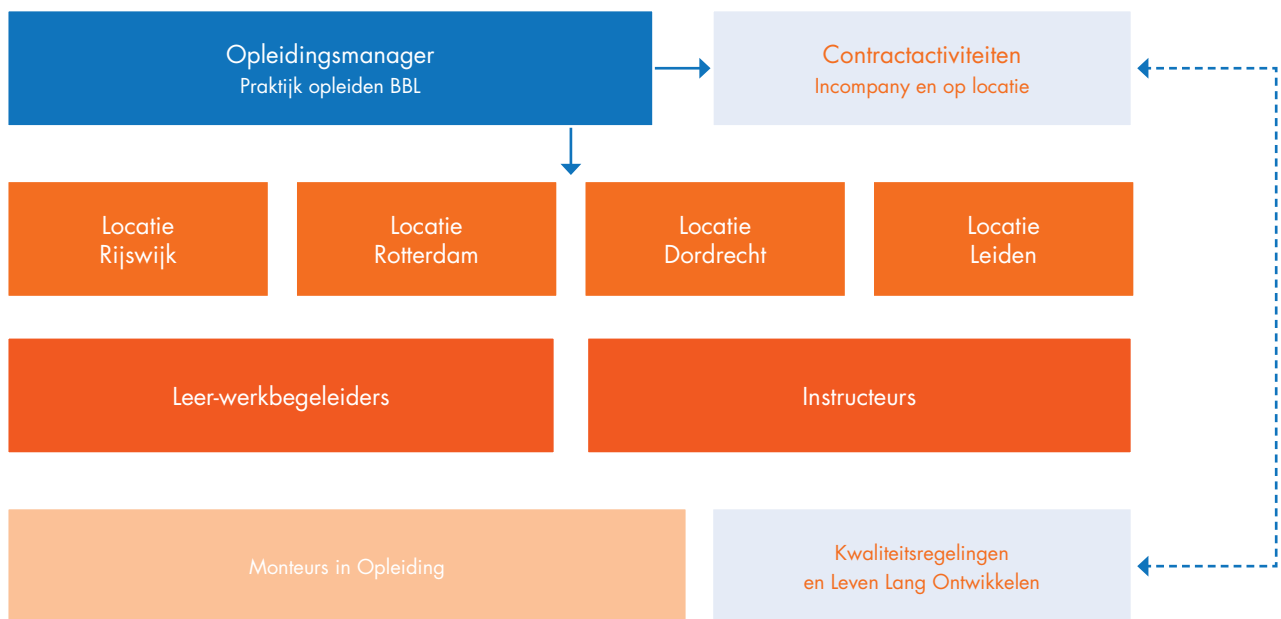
Opleidingsmanager
Praktijk opleiden BBL

Contractactiviteiten
Incompany en op locatie

Locatie
Rijswijk

Locatie
Rotterdam

Locatie
Dordrecht

Locatie
Leiden

Leer-werkbegeleiders

Instructeurs

Monteurs in Opleiding

Kwaliteitsregelingen
en Leven Lang Ontwikkelen